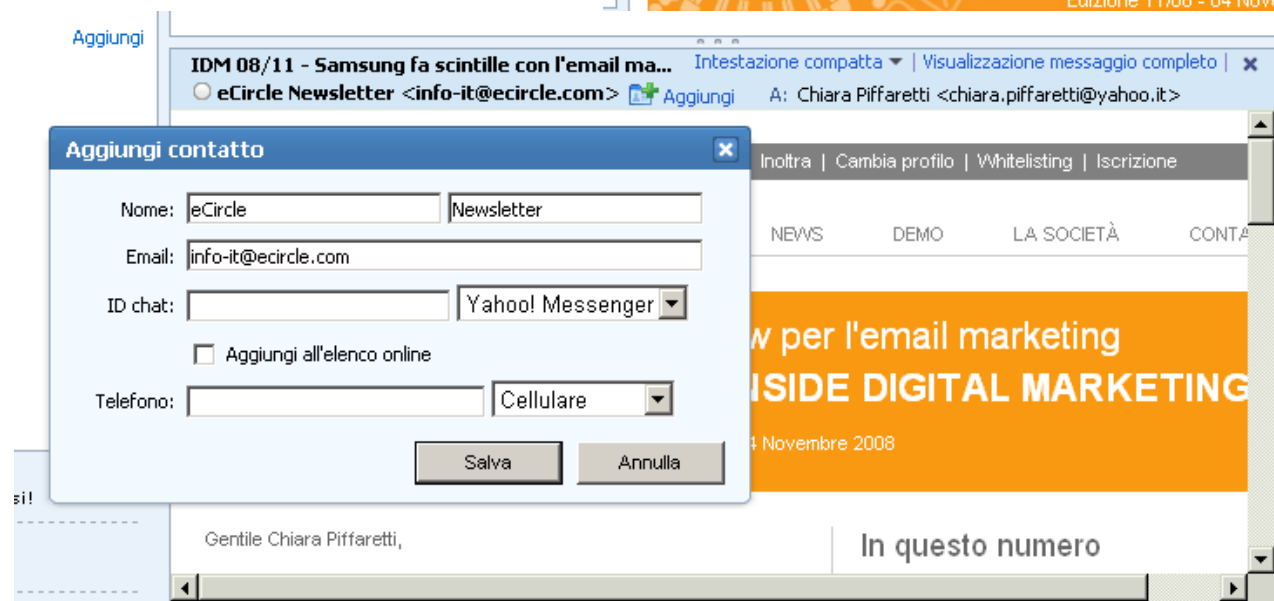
Aggiungi

Edizione 11/08 - 04 Nove

IDM 08/11 - Samsung fa scintille con l'email ma... Intestazione compatta | Visualizzazione messaggio completo |

eCircle Newsletter <info-it@ecircle.com> Aggiungi A: Chiara Piffaretti <chiara.piffaretti@yahoo.it>

Aggiungi contatto

Nome: eCircle Newsletter

Email: info-it@ecircle.com

ID chat: Yahoo! Messenger

Aggiungi all'elenco online

Telefono: Cellulare

Salva Annulla

Inoltra | Cambia profilo | Whitelisting | Iscrizione

NEWS DEMO LA SOCIETÀ CONTA

w per l'email marketing

NSIDE DIGITAL MARKETING

4 Novembre 2008

si!

Gentile Chiara Piffaretti,

In questo numero